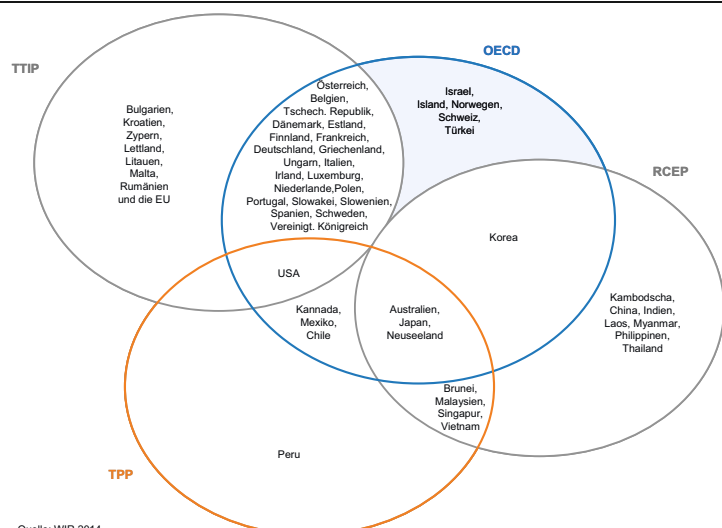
TTIP

OECD

Bulgarien, Kroatien, Zypern, Lettland, Litauen, Malta, Rumänien und die EU

Österreich, Belgien, Tschech. Republik, Dänemark, Estland, Finnland, Frankreich, Deutschland, Griechenland, Ungarn, Italien, Irland, Luxemburg, Niederlande,Polen, Portugal, Slowakei, Slowenien, Spanien, Schweden, Vereinigt. Königreich

Israel, Island, Norwegen, Schweiz, Türkei

RCEP

Korea

USA

Kambodscha, China, Indien, Laos, Myanmar, Philippinen, Thailand

Kannada, Mexiko, Chile

Australien, Japan, Neuseeland

Brunei, Malaysien, Singapur, Vietnam

Peru

TPP

Quelle: WIR 2014